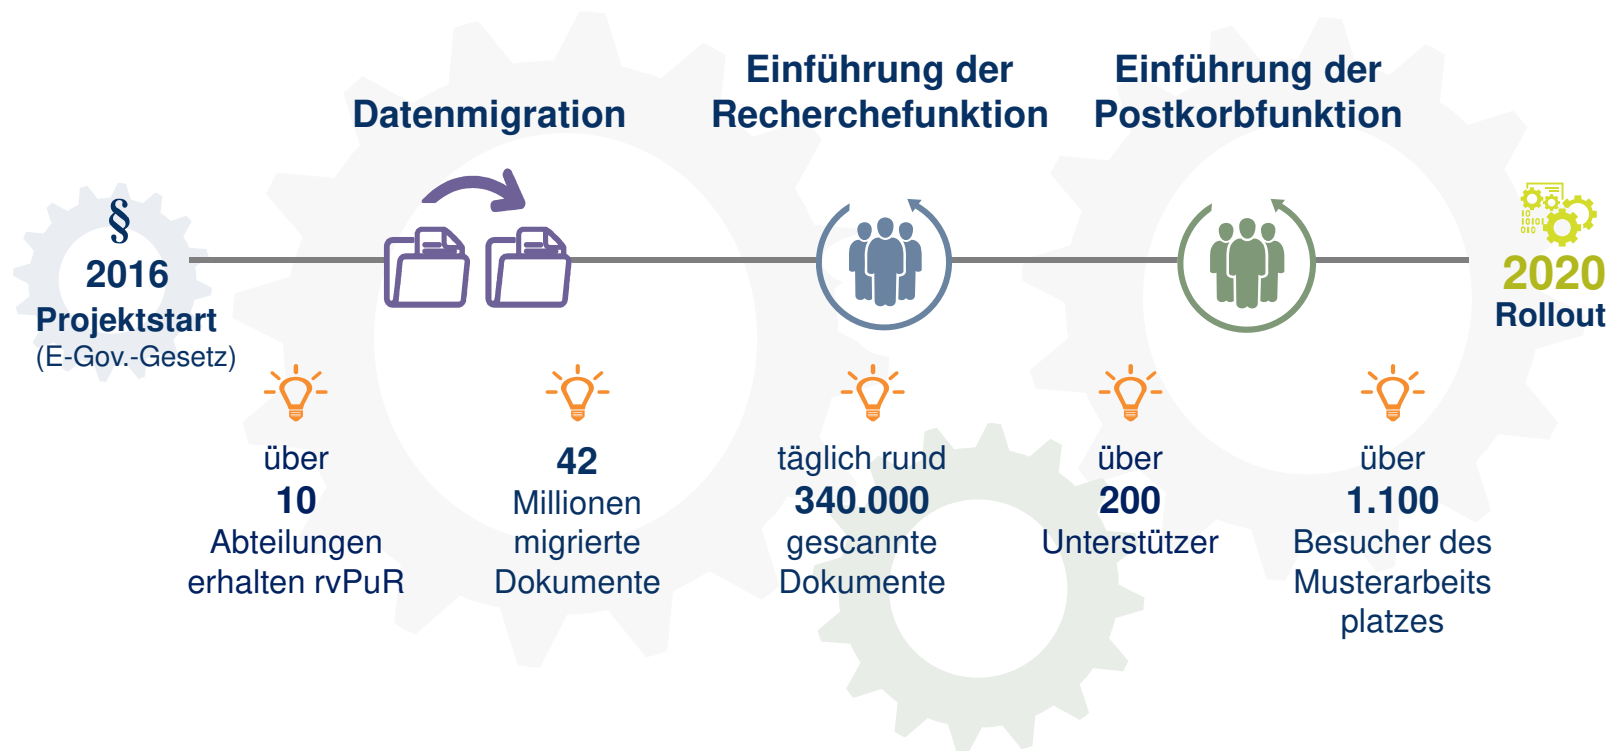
Datenmigration

Einführung der Recherchefunktion

Einführung der Postkorbfunktion

§
2016
Projektstart
(E-Gov.-Gesetz)

2020
Rollout

über
10
Abteilungen erhalten rvPuR

42
Millionen migrierte Dokumente

täglich rund
340.000
gescannte Dokumente

über
200
Unterstützer

über
1.100
Besucher des Musterarbeits platzes